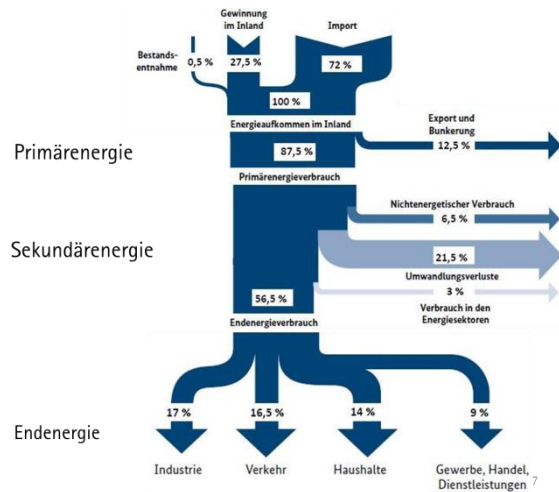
Gewinnung im Inland

Import

Bestandsentnahme

0,5 %

27,5 %

72 %

100 %

Energieaufkommen im Inland

Export und Bunkerung

12,5 %

Primärenergie

87,5 %

Primärenergieverbrauch

Nichtenergetischer Verbrauch

6,5 %

Sekundärenergie

21,5 %

Umwandlungsverluste

3 %

Verbrauch in den Energiesektoren

56,5 %

Endenergieverbrauch

17 %

16,5 %

14 %

9 %

Endenergie

Industrie

Verkehr

Haushalte

Gewerbe, Handel, Dienstleistungen

7